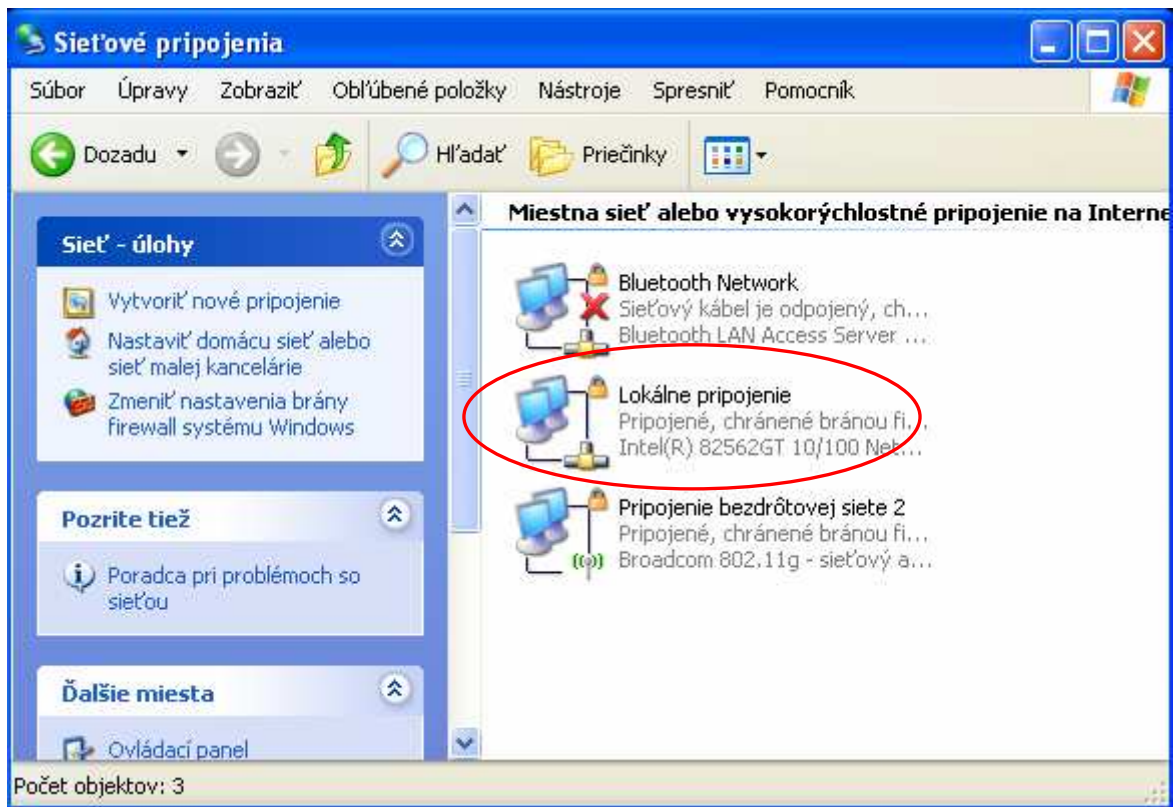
Sieťové pripojenia

Súbor Úpravy Zobraziť Obľúbené položky Nástroje Spresniť Pomocník

Dozadu Hľadať Priečinky

Sieť - úlohy

Vytvoriť nové pripojenie

Nastaviť domácu sieť alebo sieť malej kancelárie

Zmeniť nastavenia brány firewall systému Windows

Pozrite tiež

Poradca pri problémoch so sieťou

Ďalšie miesta

Ovládací panel

Miestna sieť alebo vysokorýchlostné pripojenie na Interne

Bluetooth Network
Sieťový kábel je odpojený, ch...
Bluetooth LAN Access Server ...

Lokálne pripojenie
Pripojené, chránené bránou fi...
Intel(R) 82562GT 10/100 Net...

Pripojenie bezdrôtovej siete 2
Pripojené, chránené bránou fi...
Broadcom 802.11g - sieťový a...

Počet objektov: 3